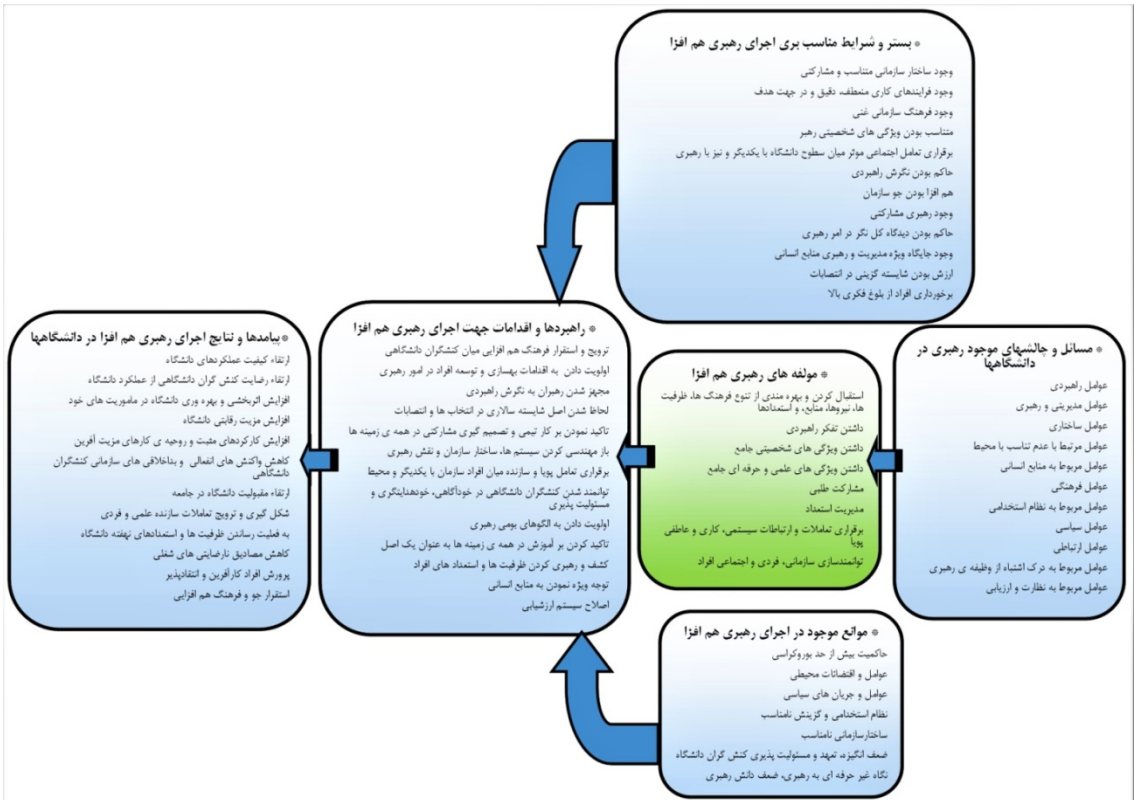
بستر و شرایط مناسب بری اجرای رهبری هم افزا
وجود ساختار سازمانی متناسب و مشارکتی
وجود فرایندهای کاری منعطف، دقیق و در جهت هدف
وجود فرهنگ سازمانی غنی
متناسب بودن ویژگی های شخصیتی رهبر
برقراری تعامل اجتماعی موثر میان سطوح دانشگاه با یکدیگر و نیز با رهبری
حاکم بودن نگرش راهبردی
هم افزا بودن جو سازمان
وجود رهبری مشارکتی
حاکم بودن دیدگاه کل نگر در امر رهبری
وجود جایگاه ویژه مدیریت و رهبری منابع انسانی
ارزش بودن شایسته گزینی در انتصابات
برخورداری افراد از بلوغ فکری بالا

پیامدها و نتایج اجرای رهبری هم افزا در دانشگاهها
ارتقاء کیفیت عملکردهای دانشگاه
ارتقاء رضایت کنش گران دانشگاهی از عملکرد دانشگاه
افزایش اثربخشی و بهره وری دانشگاه در ماموریت های خود
افزایش مزیت رقابتی دانشگاه
افزایش کارکردهای مثبت و روحیه ی کارهای مزیت آفرین
کاهش واکنش های انفعالی و بداخلاقی های سازمانی کنشگران دانشگاهی
ارتقاء مقبولیت دانشگاه در جامعه
شکل گیری و ترویج تعاملات سازنده علمی و فردی
به فعلیت رساندن ظرفیت ها و استعدادهای نهفته دانشگاه
کاهش مصادیق نارضایتی های شغلی
پرورش افراد کارآفرین و انتقادپذیر
استقرار جو و فرهنگ هم افزایی

راهبردها و اقدامات جهت اجرای رهبری هم افزا
ترویج و استقرار فرهنگ هم افزایی میان کنشگران دانشگاهی
اولویت دادن به اقدامات بهسازی و توسعه افراد در امور رهبری
مجهز شدن رهبران به نگرش راهبردی
لحاظ شدن اصل شایسته سالاری در انتخاب ها و انتصابات
تاکید نمودن بر کار تیمی و تصمیم گیری مشارکتی در همه ی زمینه ها
باز مهندسی کردن سیستم ها، ساختار سازمان و نقش رهبری
برقراری تعامل پویا و سازنده میان افراد سازمان با یکدیگر و محیط
توانمند شدن کنشگران دانشگاهی در خودآگاهی، خودنهادینگری و مسئولیت پذیری
اولویت دادن به الگوهای بومی رهبری
تاکید کردن بر آموزش در همه ی زمینه ها به عنوان یک اصل
کشف و رهبری کردن ظرفیت ها و استعداد های افراد
توجه ویژه نمودن به منابع انسانی
اصلاح سیستم ارزشیابی

مولفه های رهبری هم افزا
استقبال کردن و بهره مندی از تنوع فرهنگ ها، ظرفیت ها، نیروها، منابع، و استعدادها
داشتن تفکر راهبردی
داشتن ویژگی های شخصیتی جامع
داشتن ویژگی های علمی و حرفه ای جامع
مشارکت طلبی
مدیریت استعداد
برقراری تعاملات و ارتباطات سیستمی، کاری و عاطفی پویا
توانمندسازی سازمانی، فردی و اجتماعی افراد

مسائل و چالشهای موجود رهبری در دانشگاهها
عوامل راهبردی
عوامل مدیریتی و رهبری
عوامل ساختاری
عوامل مرتبط با عدم تناسب با محیط
عوامل مربوط به منابع انسانی
عوامل فرهنگی
عوامل مربوط به نظام استخدامی
عوامل سیاسی
عوامل ارتباطی
عوامل مربوط به درک اشتباه از وظیفه ی رهبری
عوامل مربوط به نظارت و ارزیابی

موانع موجود در اجرای رهبری هم افزا
حاکمیت بیش از حد بوروکراسی
عوامل و اقتضائات محیطی
عوامل و جریان های سیاسی
نظام استخدامی و گزینش نامناسب
ساختارسازمانی نامناسب
ضعف انگیزه، تعهد و مسئولیت پذیری کنش گران دانشگاه
نگاه غیر حرفه ای به رهبری، ضعف دانش رهبری